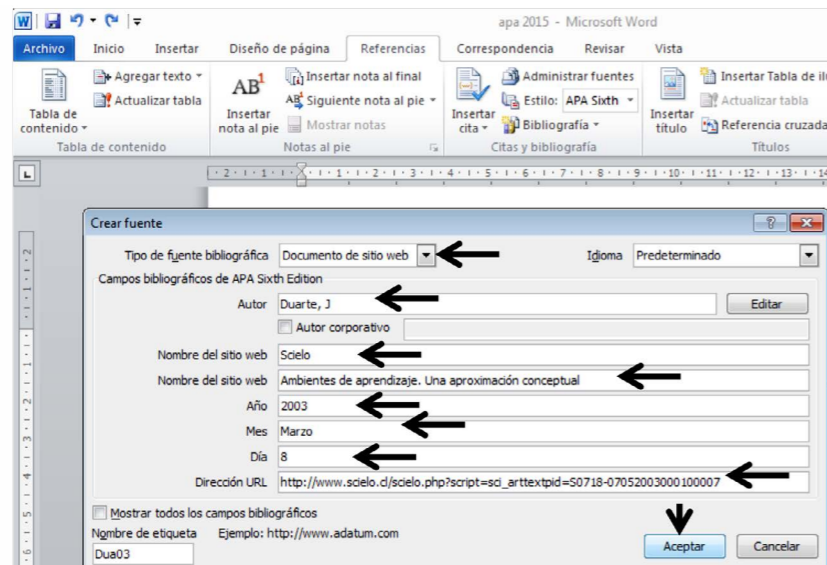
apa 2015 - Microsoft Word

Archivo | Inicio | Insertar | Diseño de página | Referencias | Correspondencia | Revisar | Vista

Tabla de contenido
Agregar texto
Actualizar tabla
Tabla de contenido

AB¹
Insertar nota al pie
Insertar nota al final
Siguiente nota al pie
Mostrar notas
Notas al pie

Insertar cita
Administrar fuentes
Estilo: APA Sixth
Bibliografía
Citas y bibliografía

Insertar título
Insertar Tabla de il
Actualizar tabla
Referencia cruzada
Títulos

Crear fuente

Tipo de fuente bibliográfica | Documento de sitio web
Idioma | Predeterminado

Campos bibliográficos de APA Sixth Edition

Autor | Duarte, J
Editar
Autor corporativo
Nombre del sitio web | Scielo
Nombre del sitio web | Ambientes de aprendizaje. Una aproximación conceptual
Año | 2003
Mes | Marzo
Día | 8
Dirección URL | http://www.scielo.cl/scielo.php?script=sci_arttextpid=S0718-07052003000100007

Mostrar todos los campos bibliográficos
Nombre de etiqueta | Ejemplo: http://www.adatum.com
Dua03

Aceptar | Cancelar